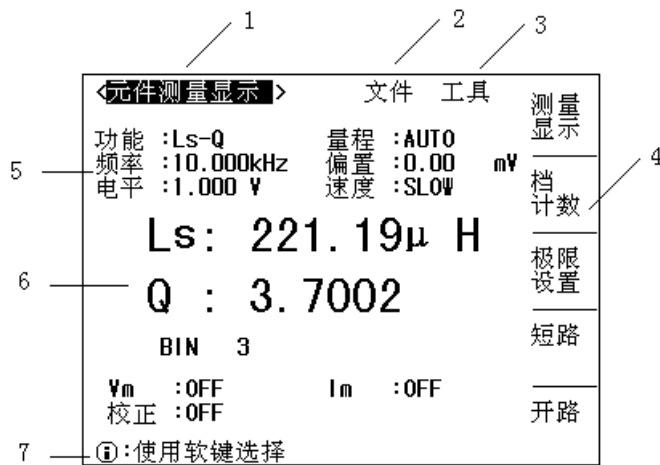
1 2 3

<元件测量显示> 文件 工具

测量显示

功能 :Ls-Q 量程 :AUTO
频率 :10.000kHz 偏置 :0.00 mV
电平 :1.000 V 速度 :SLOW

5

档计数

4

Ls: 221.19μ H

极限设置

6

Q : 3.7002

短路

BIN 3

Vm :OFF Im :OFF
校正 :OFF

开路

7

ⓘ:使用软键选择